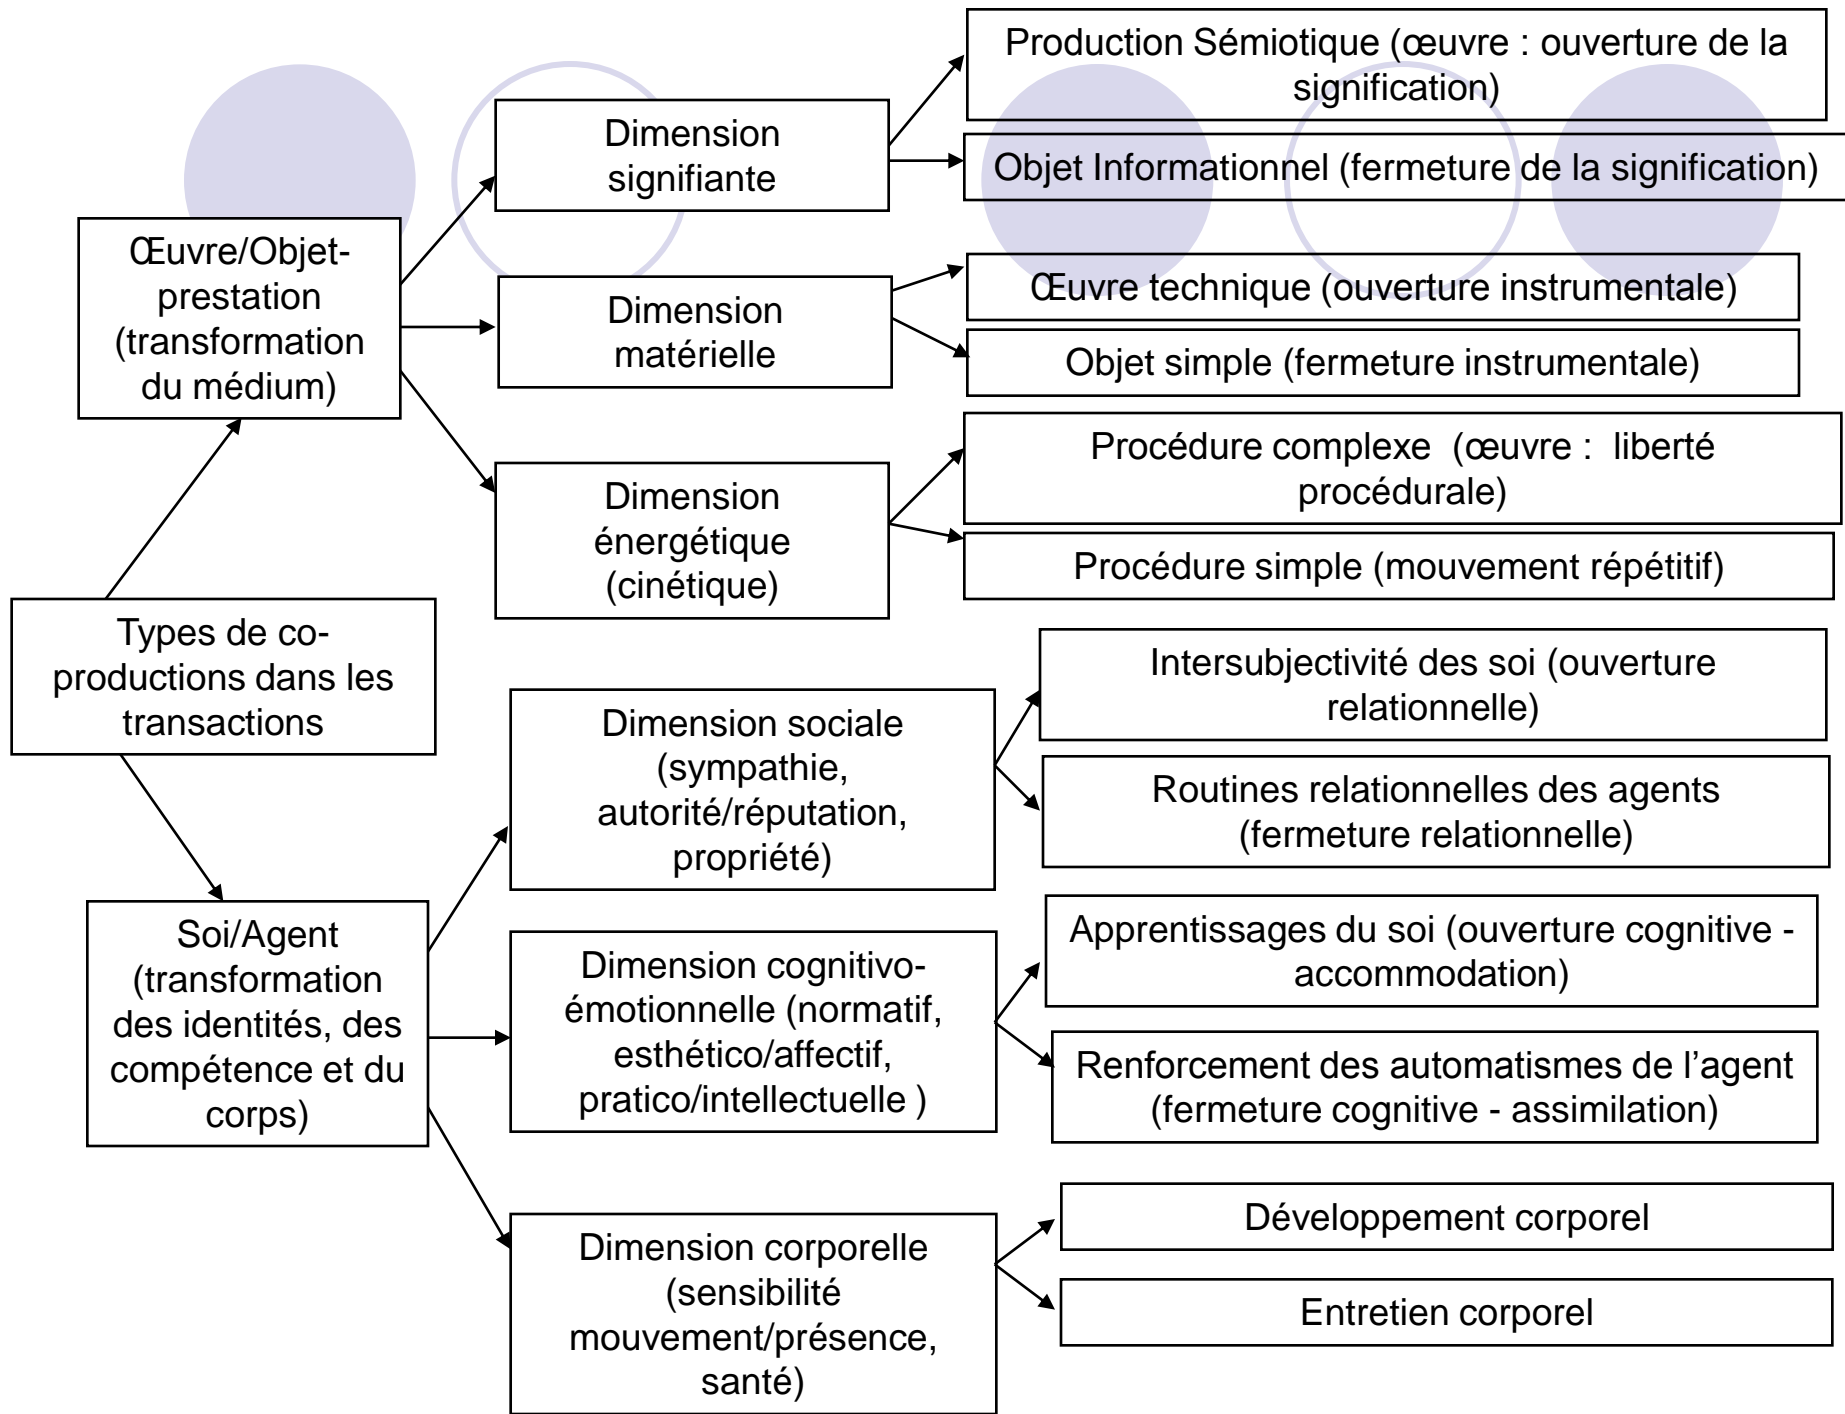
Types de co-productions dans les transactions

Œuvre/Objet-prestation (transformation du médium)

Dimension signifiante

Production Sémiotique (œuvre : ouverture de la signification)

Objet Informationnel (fermeture de la signification)

Dimension matérielle

Œuvre technique (ouverture instrumentale)

Objet simple (fermeture instrumentale)

Dimension énergétique (cinétique)

Procédure complexe (œuvre : liberté procédurale)

Procédure simple (mouvement répétitif)

Soi/Agent (transformation des identités, des compétence et du corps)

Dimension sociale (sympathie, autorité/réputation, propriété)

Intersubjectivité des soi (ouverture relationnelle)

Routines relationnelles des agents (fermeture relationnelle)

Dimension cognitivo-émotionnelle (normatif, esthético/affectif, pratico/intellectuelle )

Apprentissages du soi (ouverture cognitive - accommodation)

Renforcement des automatismes de l’agent (fermeture cognitive - assimilation)

Dimension corporelle (sensibilité mouvement/présence, santé)

Développement corporel

Entretien corporel